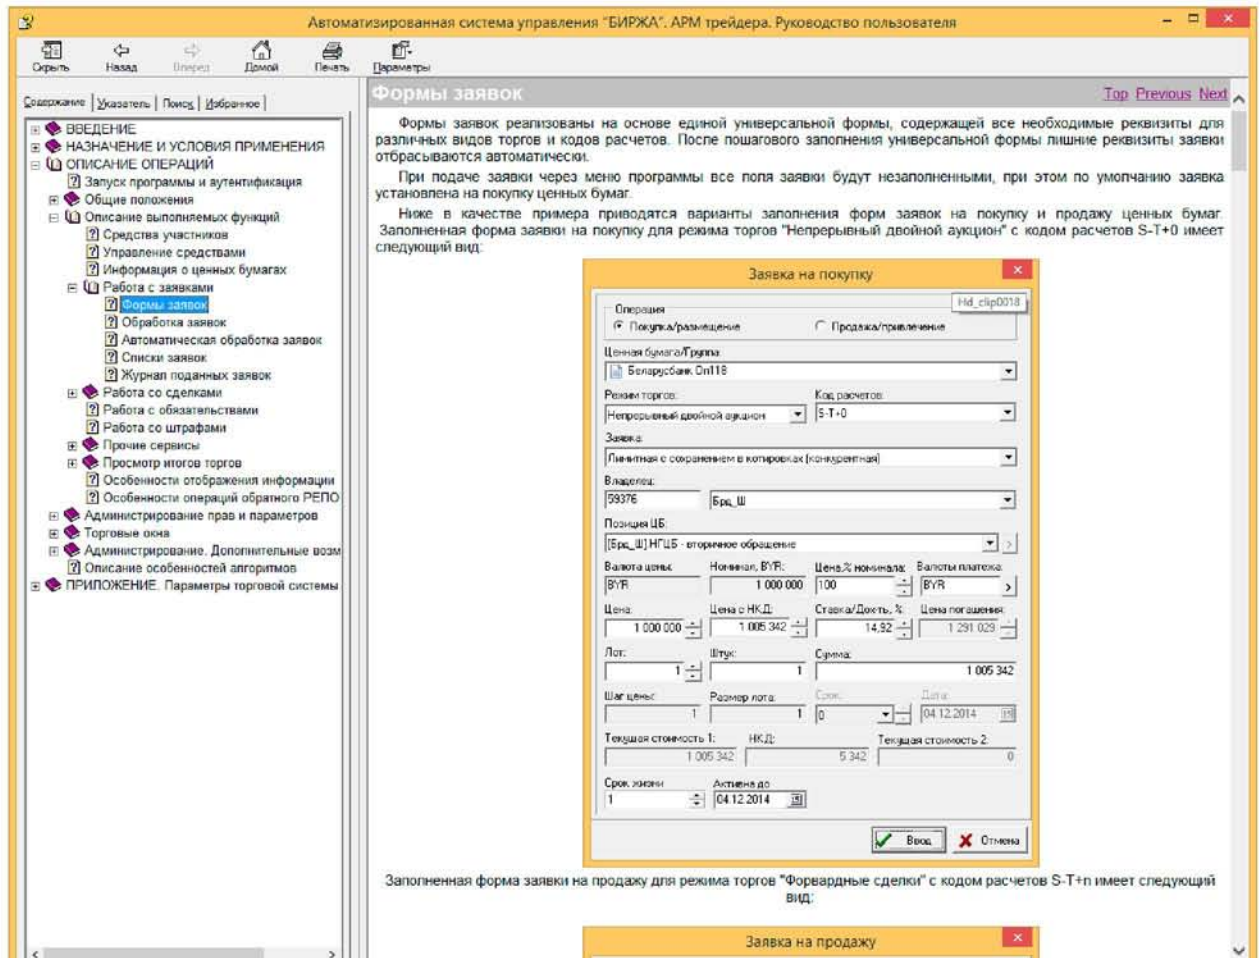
Автоматизированная система управления "БИРЖА". АРМ трейдера. Руководство пользователя

Скрыть Назад Вперед Домой Печать Параметры

Содержание | Указатель | Поиск | Избранное

ВВЕДЕНИЕ
НАЗНАЧЕНИЕ И УСЛОВИЯ ПРИМЕНЕНИЯ
ОПИСАНИЕ ОПЕРАЦИЙ
Запуск программы и аутентификация
Общие положения
Описание выполняемых функций
Средства участников
Управление средствами
Информация о ценных бумагах
Работа с заявками
Формы заявок
Обработка заявок
Автоматическая обработка заявок
Списки заявок
Журнал поданных заявок
Работа со сделками
Работа с обязательствами
Работа со штрафами
Прочие сервисы
Просмотр итогов торгов
Особенности отображения информации
Особенности операций обратного РЕПО
Администрирование прав и параметров
Торговые окна
Администрирование. Дополнительные возм
Описание особенностей алгоритмов
ПРИЛОЖЕНИЕ. Параметры торговой системы

Формы заявок

Top Previous Next

Формы заявок реализованы на основе единой универсальной формы, содержащей все необходимые реквизиты для различных видов торгов и кодов расчетов. После пошагового заполнения универсальной формы лишние реквизиты заявки отбрасываются автоматически.

При подаче заявки через меню программы все поля заявки будут незаполненными, при этом по умолчанию заявка установлена на покупку ценных бумаг.

Ниже в качестве примера приводятся варианты заполнения форм заявок на покупку и продажу ценных бумаг. Заполненная форма заявки на покупку для режима торгов "Непрерывный двойной аукцион" с кодом расчетов S-T+0 имеет следующий вид:

Заявка на покупку

Hd_clip0018

Операция
Покупка/размещение
Продажа/привлечение

Ценная бумага/Группа:
Беларусбанк Оп118

Режим торгов:
Непрерывный двойной аукцион
Код расчетов:
S-T+0

Заявка:
Лимитная с сохранением в котировках (конкурентная)

Владелец:
59376
Брщ_Ш

Позиция ЦБ:
[Брщ_Ш] НГЦБ - вторичное обращение

Валюта цены: BYR
Номинал, BYR: 1 000 000
Цена,% номинала: 100
Валюта платежа: BYR

Цена: 1 000 000
Цена с НКД: 1 005 342
Ставка/Доходть, %: 14,92
Цена погашения: 1 291 029

Лот: 1
Штук: 1
Сумма: 1 005 342

Шаг цены: 1
Размер лота: 1
Срок: 0
Дата: 04.12.2014

Текущая стоимость 1: 1 005 342
НКД: 5 342
Текущая стоимость 2: 0

Срок жизни: 1
Активна до: 04.12.2014

Ввод
Отмена

Заполненная форма заявки на продажу для режима торгов "Форвардные сделки" с кодом расчетов S-T+n имеет следующий вид:

Заявка на продажу